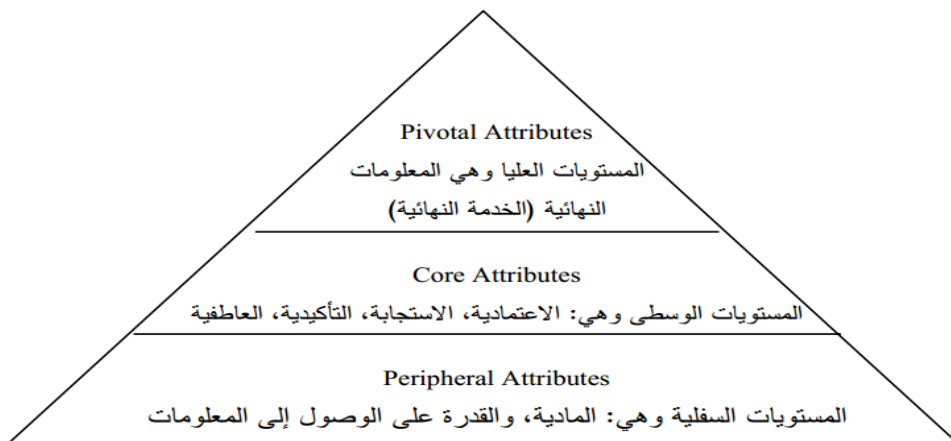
Pivotal Attributes
المستويات العليا وهي المعلومات النهائية (الخدمة النهائية)

Core Attributes
المستويات الوسطى وهي: الاعتمادية، الاستجابة، التأكيدية، العاطفية

Peripheral Attributes
المستويات السفلية وهي: المادية، والقدرة على الوصول إلى المعلومات